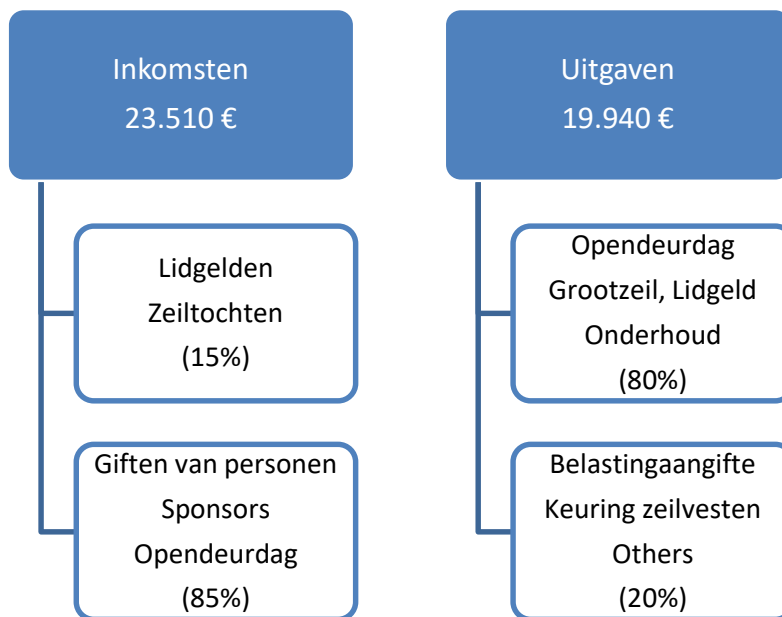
Inkomsten
23.510 €

Lidgelden
Zeiltochten
(15%)

Giften van personen
Sponsors
Opendeurdag
(85%)

Uitgaven
19.940 €

Opendeurdag
Grootzeil, Lidgeld
Onderhoud
(80%)

Belastingaangifte
Keuring zeilvesten
Others
(20%)